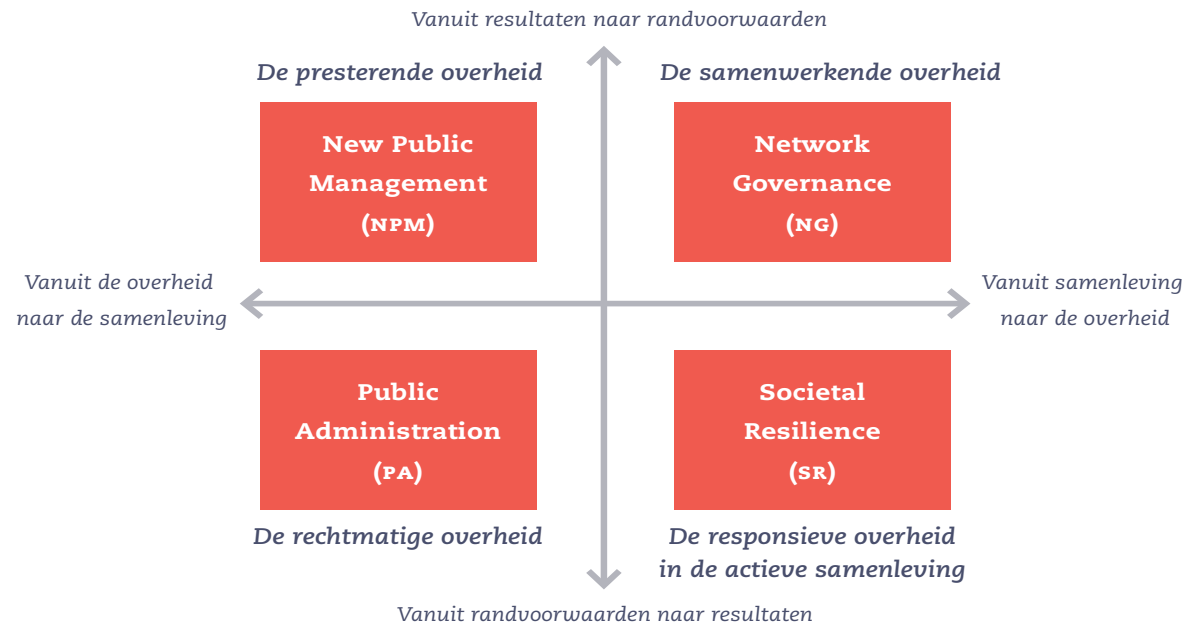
Vanuit resultaten naar randvoorwaarden

De presterende overheid

De samenwerkende overheid

New Public Management (NPM)

Network Governance (NG)

Vanuit de overheid naar de samenleving

Vanuit samenleving naar de overheid

Public Administration (PA)

Societal Resilience (SR)

De rechtmatige overheid

De responsieve overheid in de actieve samenleving

Vanuit randvoorwaarden naar resultaten